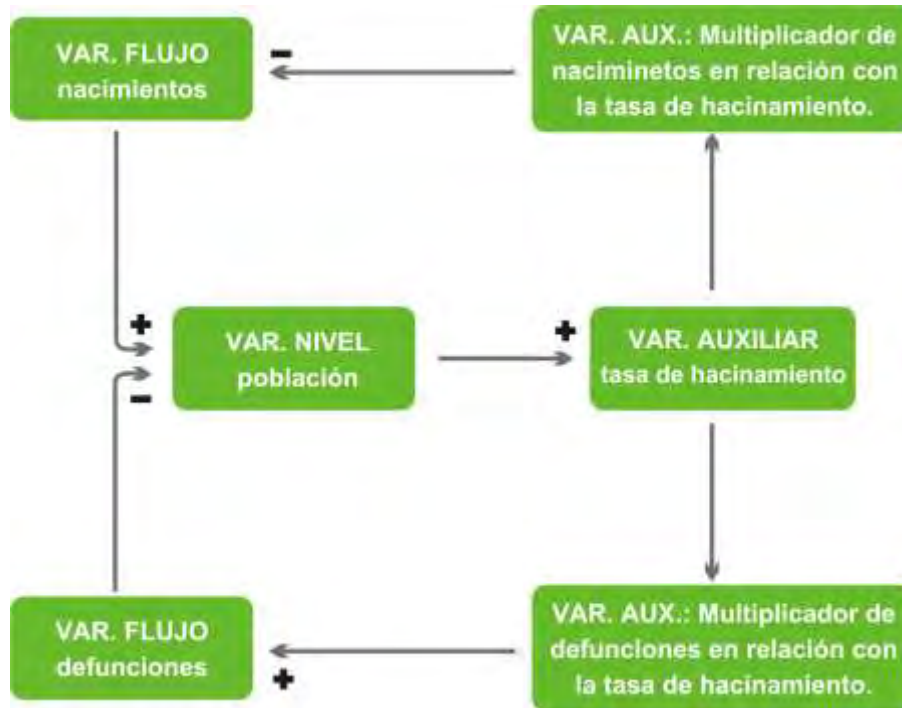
VAR. FLUJO nacimientos

–

VAR. AUX.: Multiplicador de naciminetos en relación con la tasa de hacinamiento.

+

VAR. NIVEL población

–

+

VAR. AUXILIAR tasa de hacinamiento

VAR. FLUJO defunciones

+

VAR. AUX.: Multiplicador de defunciones en relación con la tasa de hacinamiento.